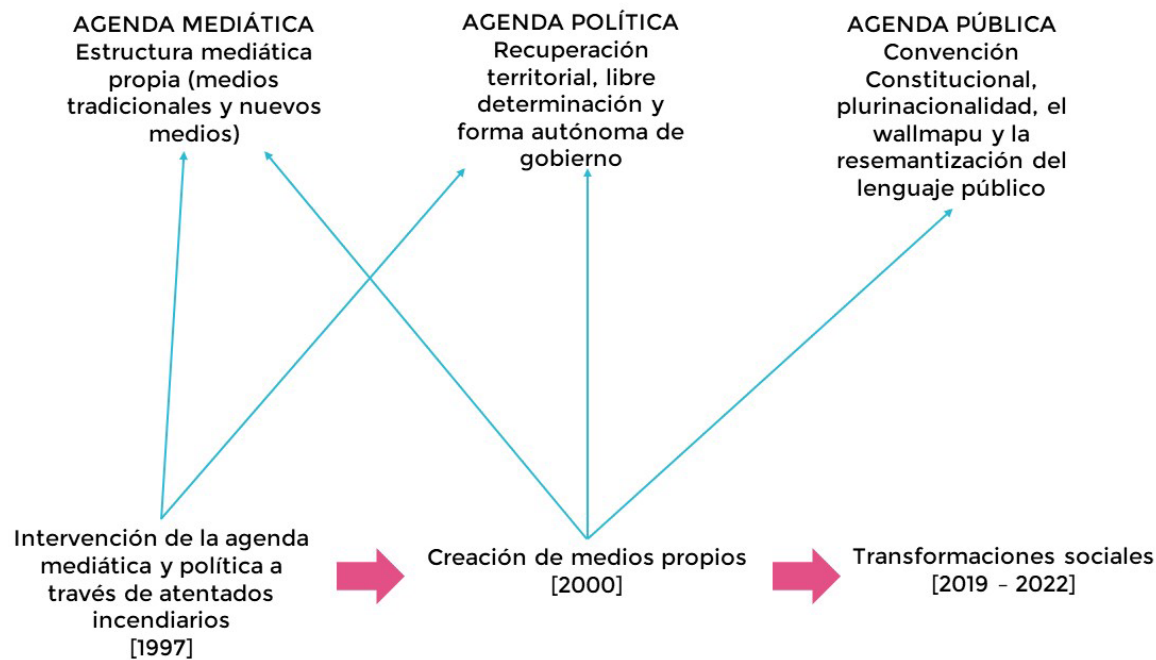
AGENDA MEDIÁTICA
Estructura mediática propia (medios tradicionales y nuevos medios)

AGENDA POLÍTICA
Recuperación territorial, libre determinación y forma autónoma de gobierno

AGENDA PÚBLICA
Convención Constitucional, plurinacionalidad, el wallmapu y la resemantización del lenguaje público

Intervención de la agenda mediática y política a través de atentados incendiarios
[1997]

Creación de medios propios
[2000]

Transformaciones sociales
[2019 – 2022]